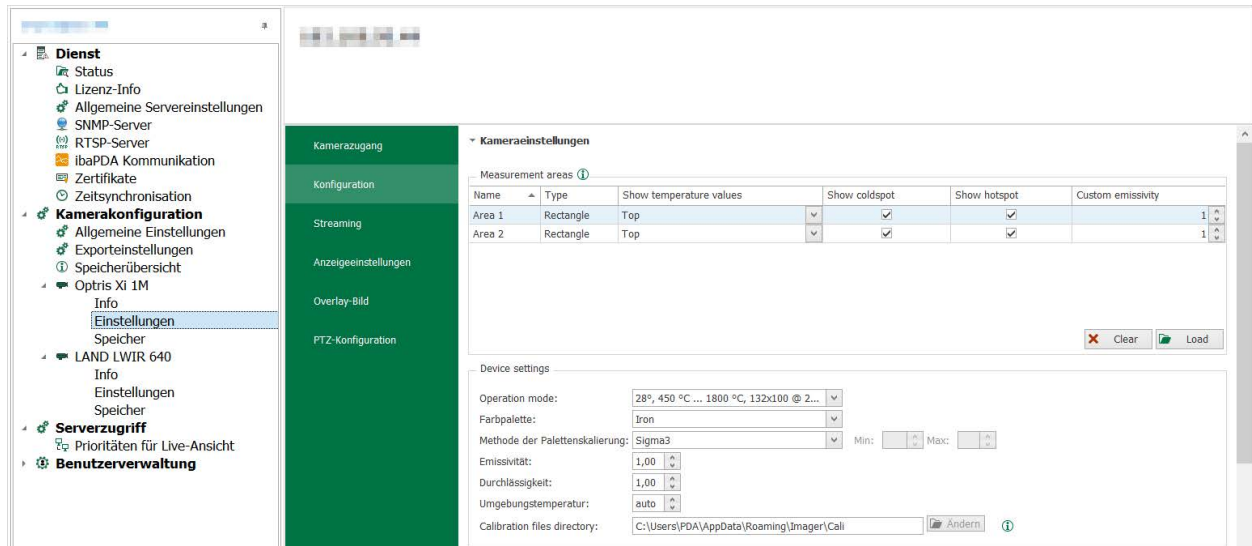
Dienst
Status
Lizenz-Info
Allgemeine Servereinstellungen
SNMP-Server
RTSP-Server
ibaPDA Kommunikation
Zertifikate
Zeitsynchronisation
Kamerakonfiguration
Allgemeine Einstellungen
Exporteinstellungen
Speicherübersicht
Optris Xi 1M
Info
Einstellungen
Speicher
LAND LWIR 640
Info
Einstellungen
Speicher
Serverzugriff
Prioritäten für Live-Ansicht
Benutzerverwaltung

Kamerazugang
Konfiguration
Streaming
Anzeigeeinstellungen
Overlay-Bild
PTZ-Konfiguration

Kameraeinstellungen

Measurement areas

| Name | Type | Show temperature values | Show coldspot | Show hotspot | Custom emissivity |
|---|---|---|---|---|---|
| Area 1 | Rectangle | Top | ✓ | ✓ | 1 |
| Area 2 | Rectangle | Top | ✓ | ✓ | 1 |

Clear
Load

Device settings
Operation mode: 28°, 450 °C ... 1800 °C, 132x100 @ 2...
Farbpalette: Iron
Methode der Palettenskalierung: Sigma3
Min:
Max:
Emissivität: 1,00
Durchlässigkeit: 1,00
Umgebungstemperatur: auto
Calibration files directory: C:\Users\PDA\AppData\Roaming\Imager\Cali
Ändern